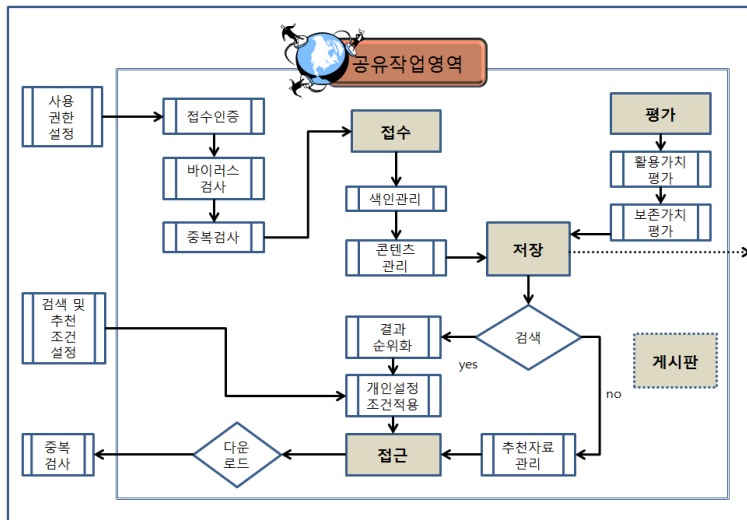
공유작업영역

사용 권한 설정

접수인증

바이러스 검사

중복검사

접수

색인관리

콘텐츠 관리

저장

평가

활용가치 평가

보존가치 평가

검색 및 추천 조건 설정

결과 순위화

검색

yes

no

게시판

개인설정 조건적용

중복 검사

다운 로드

접근

추천자료 관리